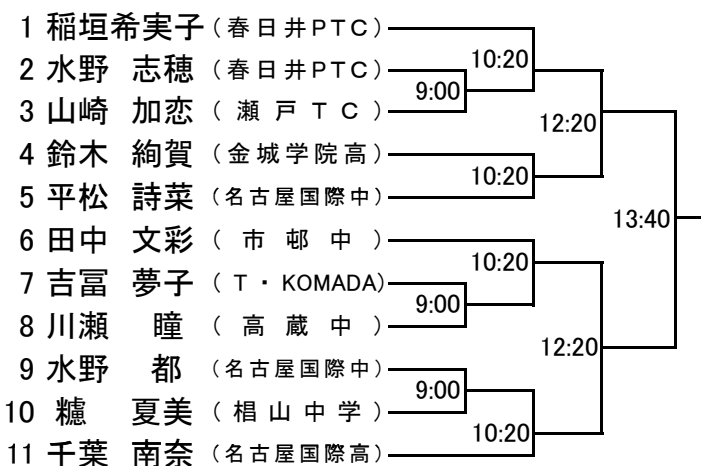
1 稲垣希実子（春日井PTC）
2 水野 志穂（春日井PTC）
3 山崎 加恋（瀬戸TC）
4 鈴木 絢賀（金城学院高）
5 平松 詩菜（名古屋国際中）
6 田中 文彩（市邨中）
7 吉冨 夢子（T・KOMADA）
8 川瀬 瞳（高蔵中）
9 水野 都（名古屋国際中）
10 糖 夏美（相山中学）
11 千葉 南奈（名古屋国際高）

10:20
9:00
12:20
10:20
13:40
10:20
9:00
12:20
9:00
10:20